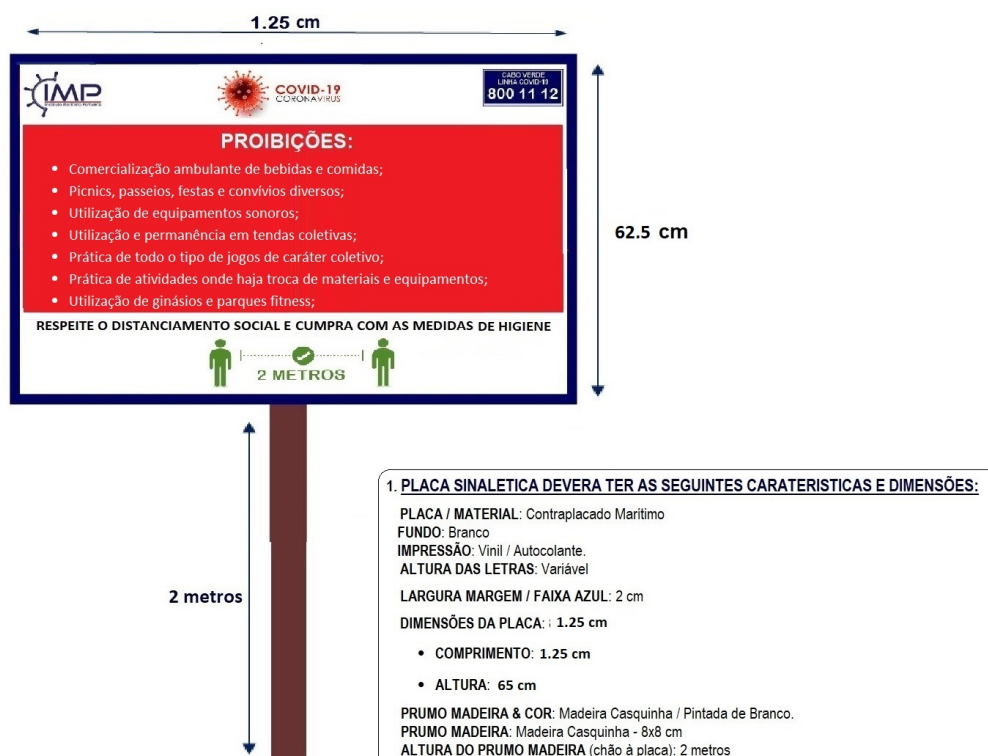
1.25 cm

IMP

COVID-19
CORONAVIRUS

CABO VERDE
LINHA COVID-19
800 11 12

PROIBIÇÕES:

- Comercialização ambulante de bebidas e comidas;
- Picnics, passeios, festas e convívios diversos;
- Utilização de equipamentos sonoros;
- Utilização e permanência em tendas coletivas;
- Prática de todo o tipo de jogos de caráter coletivo;
- Prática de atividades onde haja troca de materiais e equipamentos;
- Utilização de ginásios e parques fitness;

RESPEITE O DISTANCIAMENTO SOCIAL E CUMPRA COM AS MEDIDAS DE HIGIENE

2 METROS

62.5 cm

2 metros

1. PLACA SINALETICA DEVERA TER AS SEGUINTES CARATERISTICAS E DIMENSÕES:

PLACA / MATERIAL: Contraplacado Marítimo
FUNDO: Branco
IMPRESSÃO: Vinil / Autocolante.
ALTURA DAS LETRAS: Variável

LARGURA MARGEM / FAIXA AZUL: 2 cm

DIMENSÕES DA PLACA: : 1.25 cm

- COMPRIMENTO: 1.25 cm
- ALTURA: 65 cm

PRUMO MADEIRA & COR: Madeira Casquinha / Pintada de Branco.
PRUMO MADEIRA: Madeira Casquinha - 8x8 cm
ALTURA DO PRUMO MADEIRA (chão à placa): 2 metros